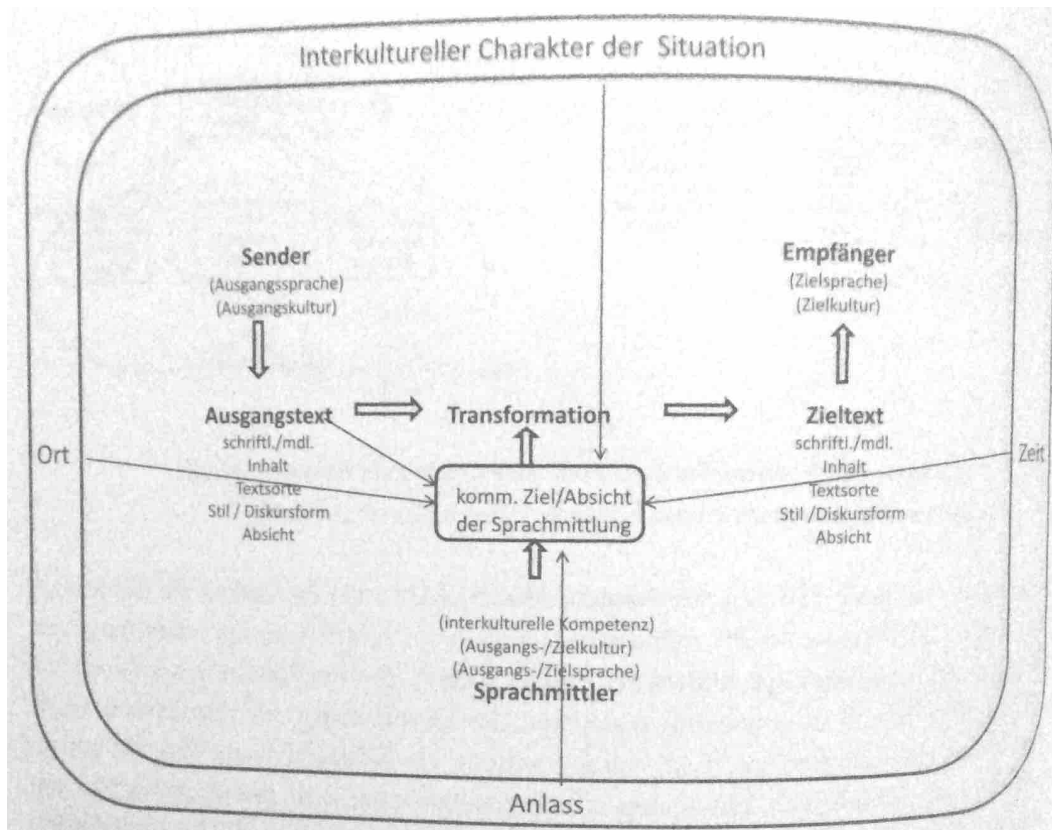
Interkultureller Charakter der Situation

Sender
(Ausgangssprache)
(Ausgangskultur)

Empfänger
(Zielsprache)
(Zielkultur)

Ausgangstext
schriftl./mdl.
Inhalt
Textsorte
Stil / Diskursform
Absicht

Transformation

Zieltext
schriftl./mdl.
Inhalt
Textsorte
Stil /Diskursform
Absicht

Ort

Zeit

komm. Ziel/Absicht der Sprachmittlung

(interkulturelle Kompetenz)
(Ausgangs-/Zielkultur)
(Ausgangs-/Zielsprache)
Sprachmittler

Anlass